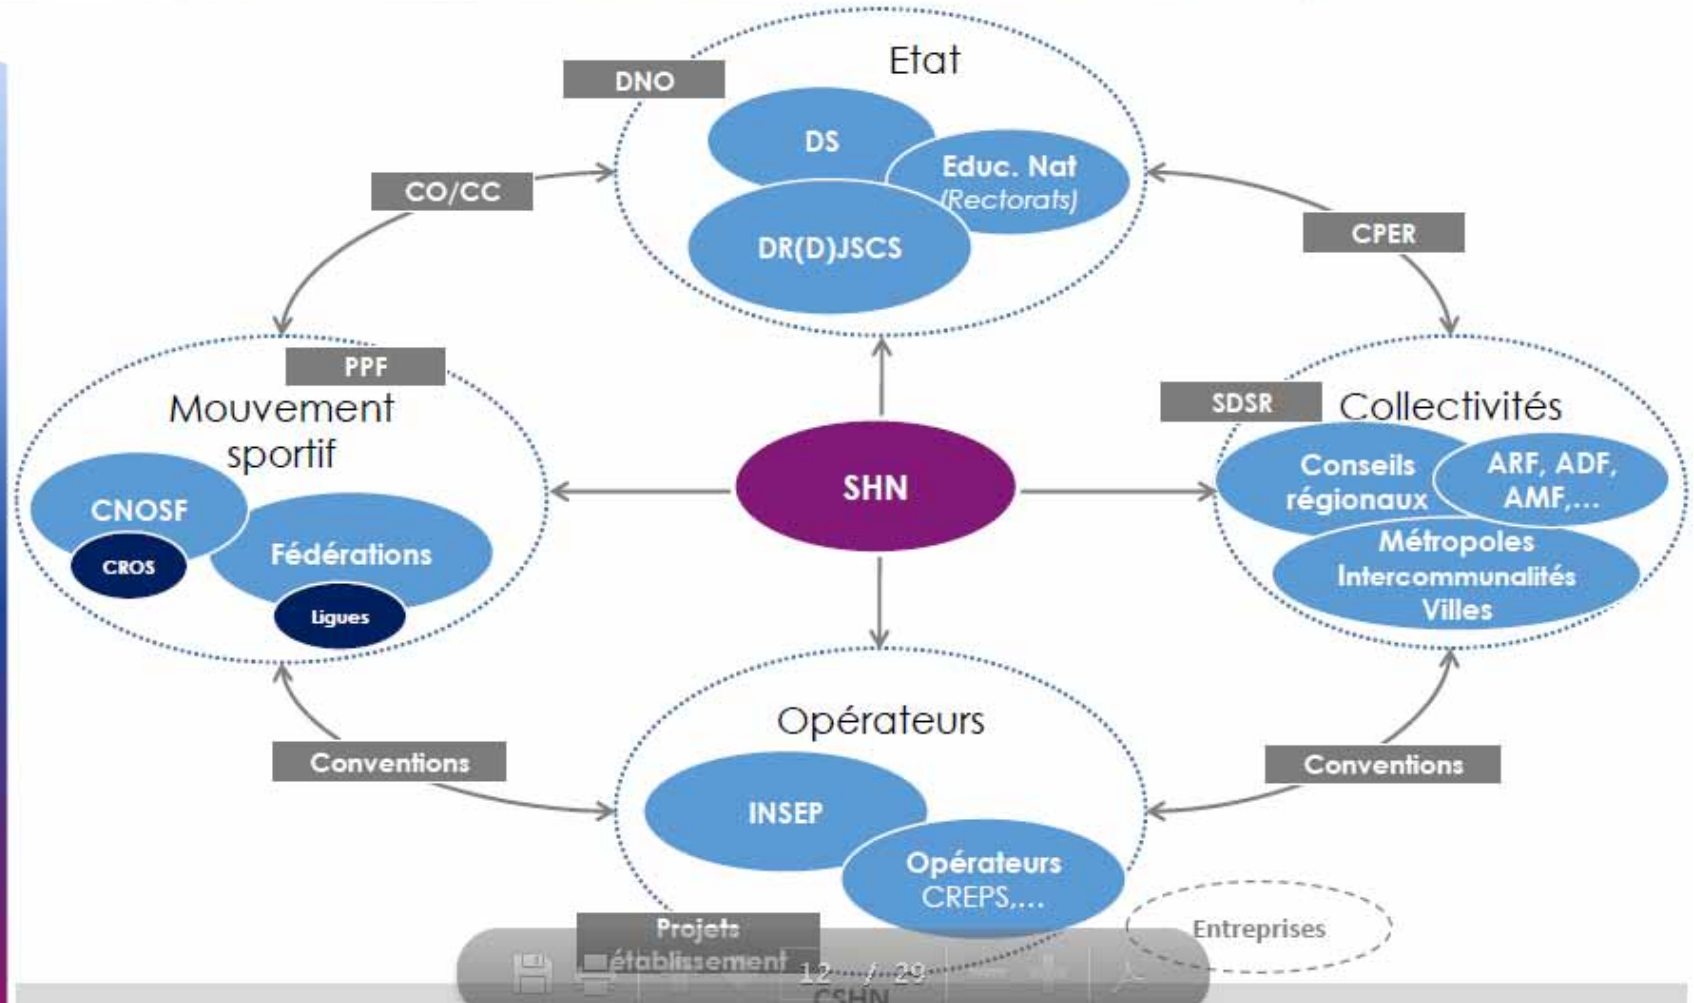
Etat

DNO

DS

Educ. Nat (Rectorats)

DR(D)JSCS

CO/CC

CPER

PPF

Mouvement sportif

CNOSF

CROS

Fédérations

Ligues

SHN

SDSR

Collectivités

Conseils régionaux

ARF, ADF, AMF,...

Métropoles Intercommunalités Villes

Conventions

Conventions

Opérateurs

INSEP

Opérateurs CREPS,...

Projets établissement

Entreprises

12 / 29

CSHN